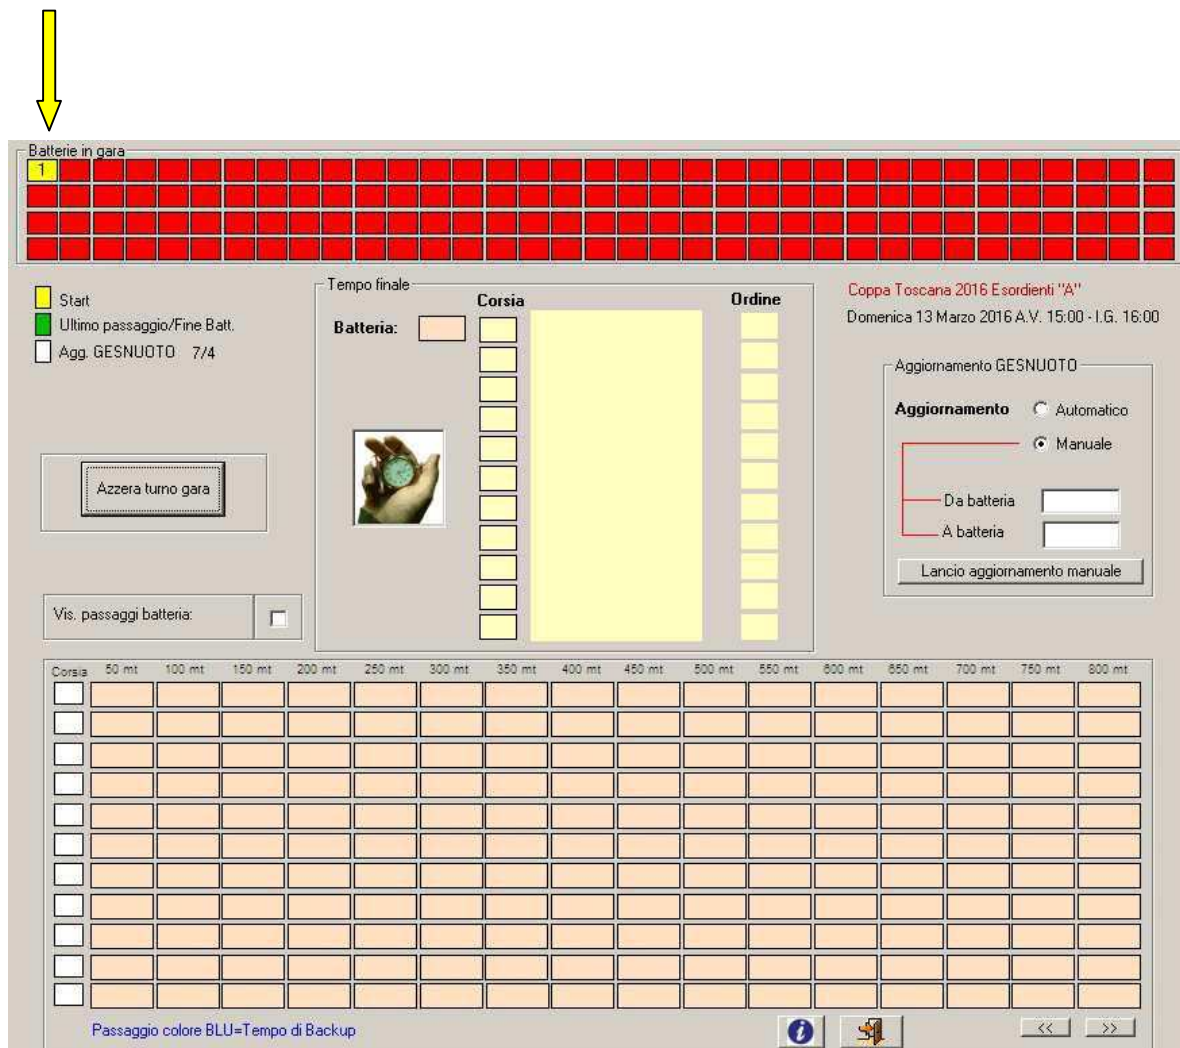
Batterie in gara
1

Start
Ultimo passaggio/Fine Batt.
Agg. GESNUOTO 7/4

Tempo finale
Corsia
Ordine
Batteria:

Coppa Toscana 2016 Esordienti "A"
Domenica 13 Marzo 2016 A.V. 15:00 - I.G. 16:00

Aggiornamento GESNUOTO
Aggiornamento
Automatico
Manuale
Da batteria
A batteria
Lancio aggiornamento manuale

Azzera turno gara

Vis. passaggi batteria:

| Corsia | 50 mt | 100 mt | 150 mt | 200 mt | 250 mt | 300 mt | 350 mt | 400 mt | 450 mt | 500 mt | 550 mt | 600 mt | 650 mt | 700 mt | 750 mt | 800 mt |
|---|---|---|---|---|---|---|---|---|---|---|---|---|---|---|---|---|

Passaggio colore BLU=Tempo di Backup
<<
>>